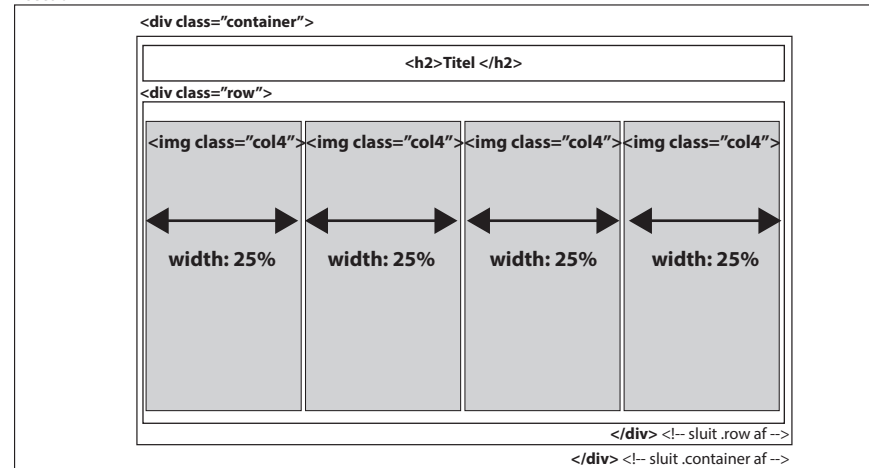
<div class="container">

<h2>Titel </h2>

<div class="row">

<img class="col4">

width: 25%

<img class="col4">

width: 25%

<img class="col4">

width: 25%

<img class="col4">

width: 25%

</div> <!-- sluit .row af -->

</div> <!-- sluit .container af -->